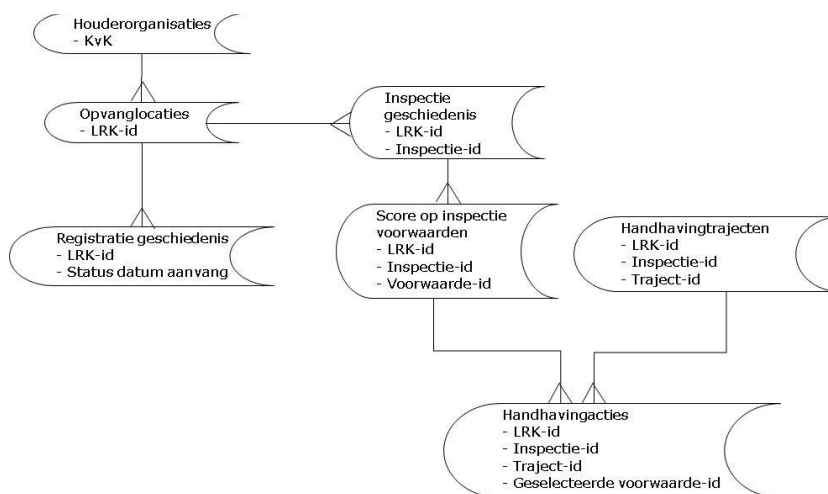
Houderorganisaties
- KvK

Opvanglocaties
- LRK-id

Inspectie geschiedenis
- LRK-id
- Inspectie-id

Registratie geschiedenis
- LRK-id
- Status datum aanvang

Score op inspectie voorwaarden
- LRK-id
- Inspectie-id
- Voorwaarde-id

Handhavingtrajecten
- LRK-id
- Inspectie-id
- Traject-id

Handhavingacties
- LRK-id
- Inspectie-id
- Traject-id
- Geselecteerde voorwaarde-id